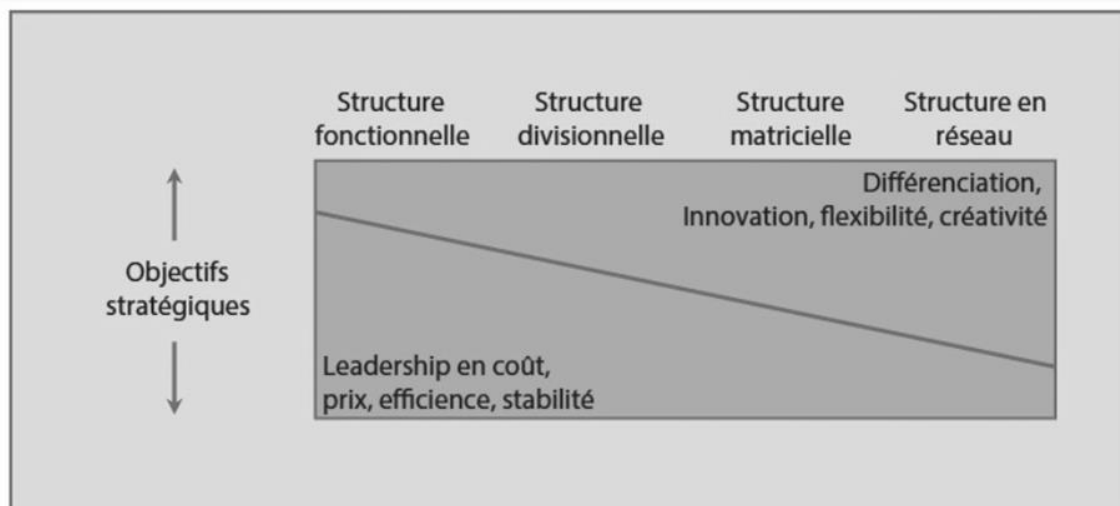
Structure fonctionnelle

Structure divisionnelle

Structure matricielle

Structure en réseau

Objectifs stratégiques

Différenciation, Innovation, flexibilité, créativité

Leadership en coût, prix, efficience, stabilité